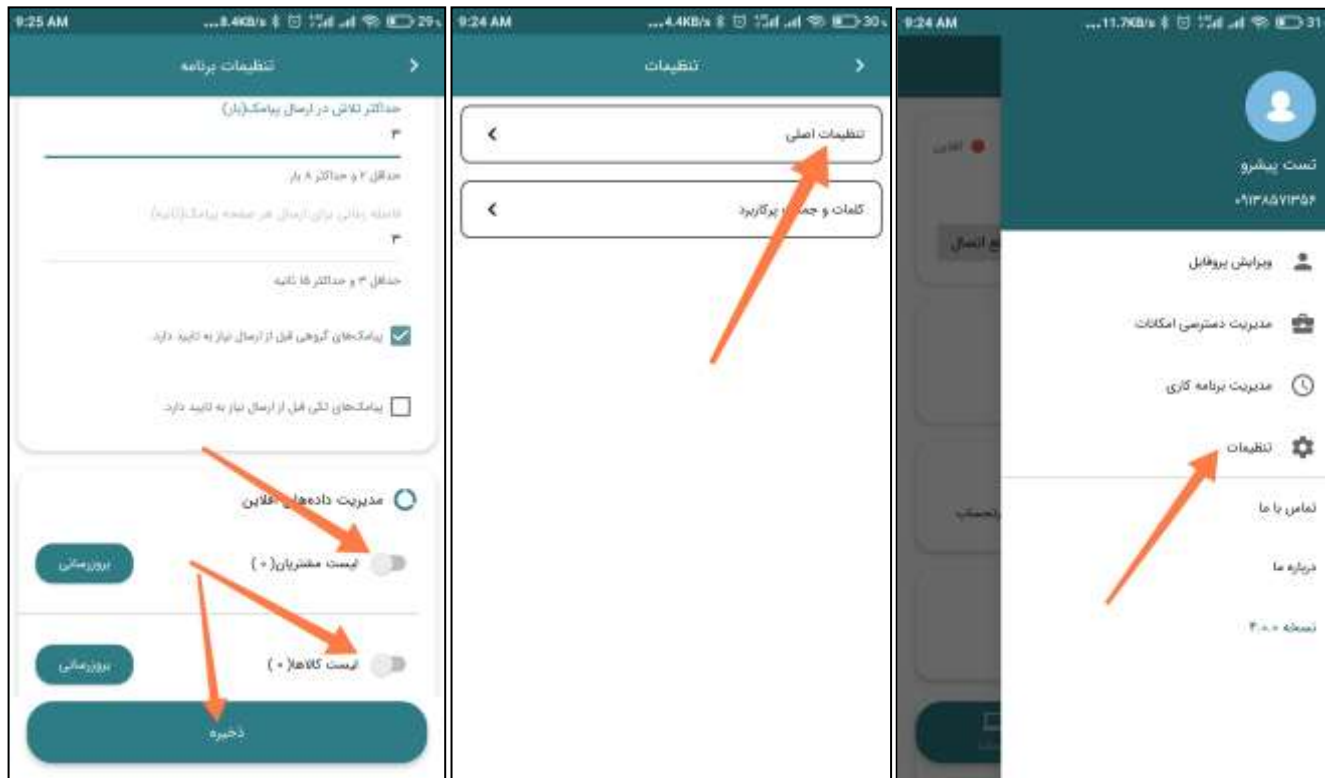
9:25 AM ...8.4KB/s 29

تنظیمات برنامه

حداکثر تلاش در ارسال پیامک(بار)
۳
حداقل ۲ و حداکثر ۸ بار

فاصله زمانی برای ارسال هر صفحه پیامک(ثانیه)
۳
حداقل ۳ و حداکثر ۱۵ ثانیه

پیامک‌های گروهی قبل از ارسال نیاز به تایید دارد.

پیامک‌های تکی قبل از ارسال نیاز به تایید دارد.

مدیریت داده‌های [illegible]لاین

لیست مشتریان( ۰ )
بروزرسانی

لیست کالاها( ۰ )
بروزرسانی

ذخیره

9:24 AM ...4.4KB/s 30

تنظیمات

تنظیمات اصلی

کلمات و جم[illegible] پرکاربرد

9:24 AM ...11.7KB/s 31

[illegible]

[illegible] ارسال

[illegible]حساب

تست پیشرو
۰۹۱۳۸۵۷۱۳۹۶

ویرایش پروفایل

مدیریت دسترسی امکانات

مدیریت برنامه کاری

تنظیمات

تماس با ما

درباره ما

نسخه ۴.۰.۰